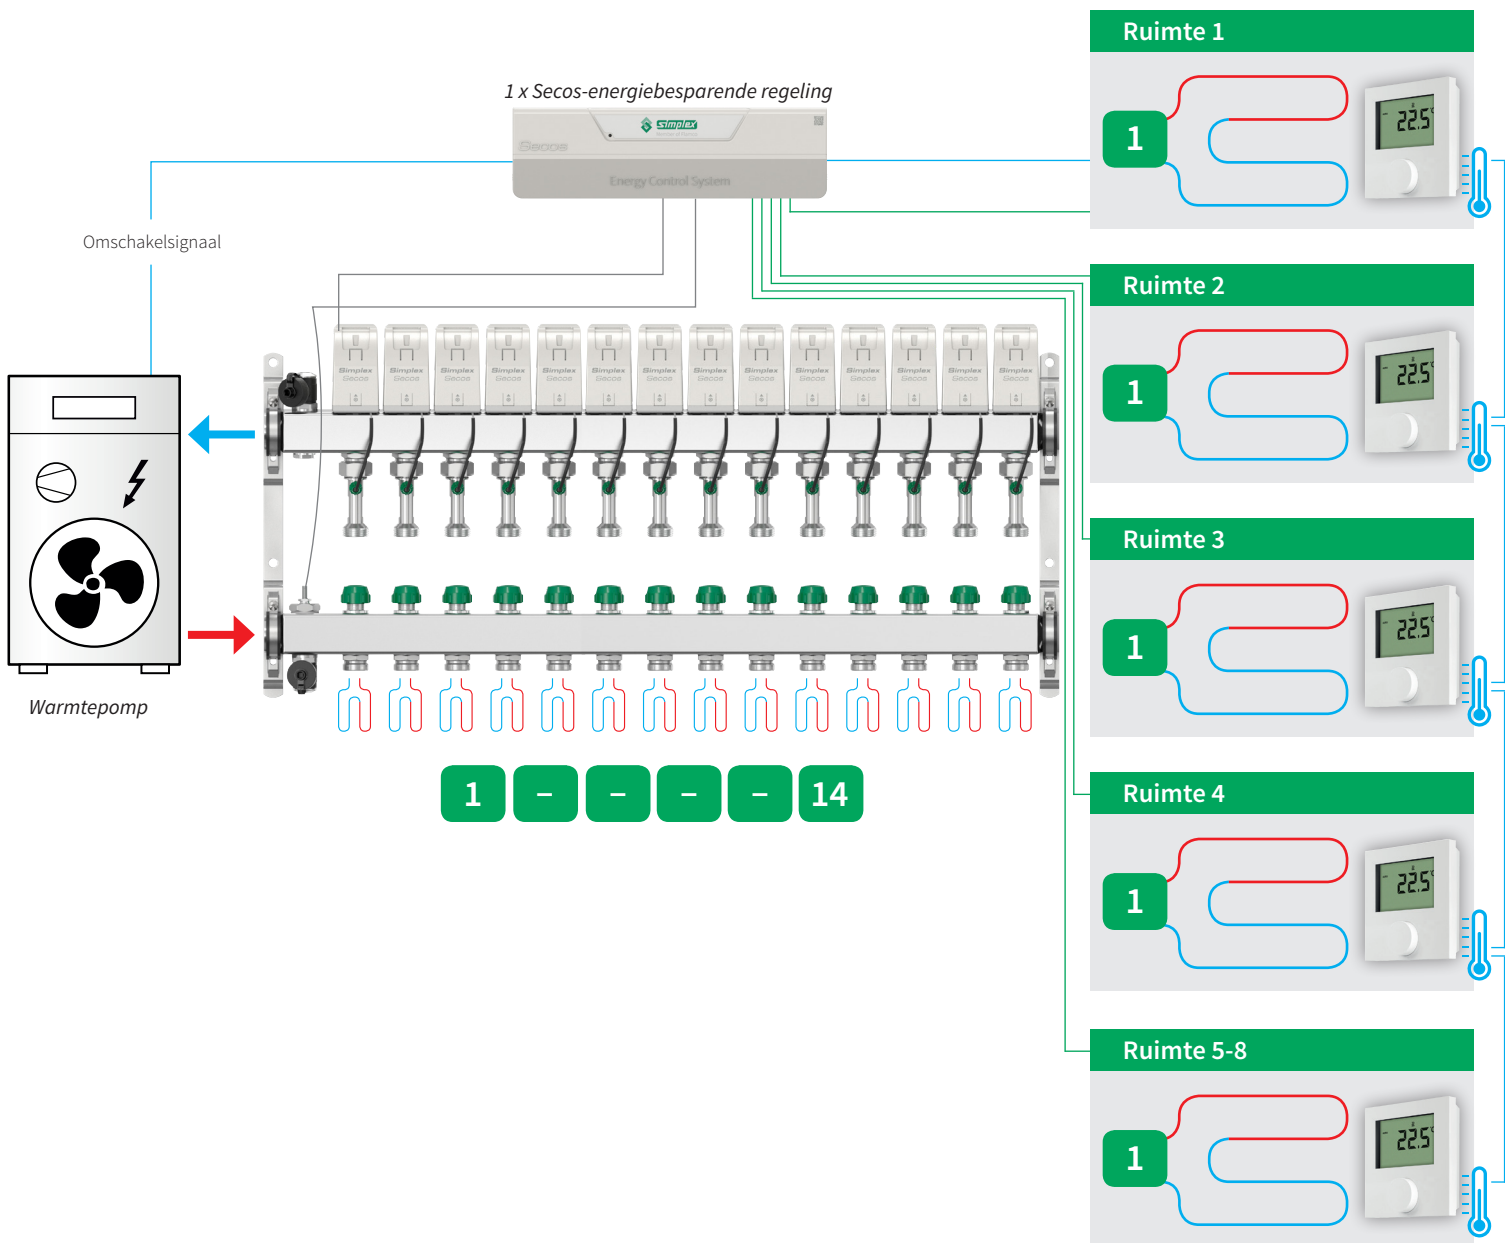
1 x Secos-energiebesparende regeling

Simplex

Secos

Energy Control System

Omschakelsignaal

Warmtepomp

1 – – – – 14

Ruimte 1

1

22.5

Ruimte 2

1

22.5

Ruimte 3

1

22.5

Ruimte 4

1

22.5

Ruimte 5-8

1

22.5